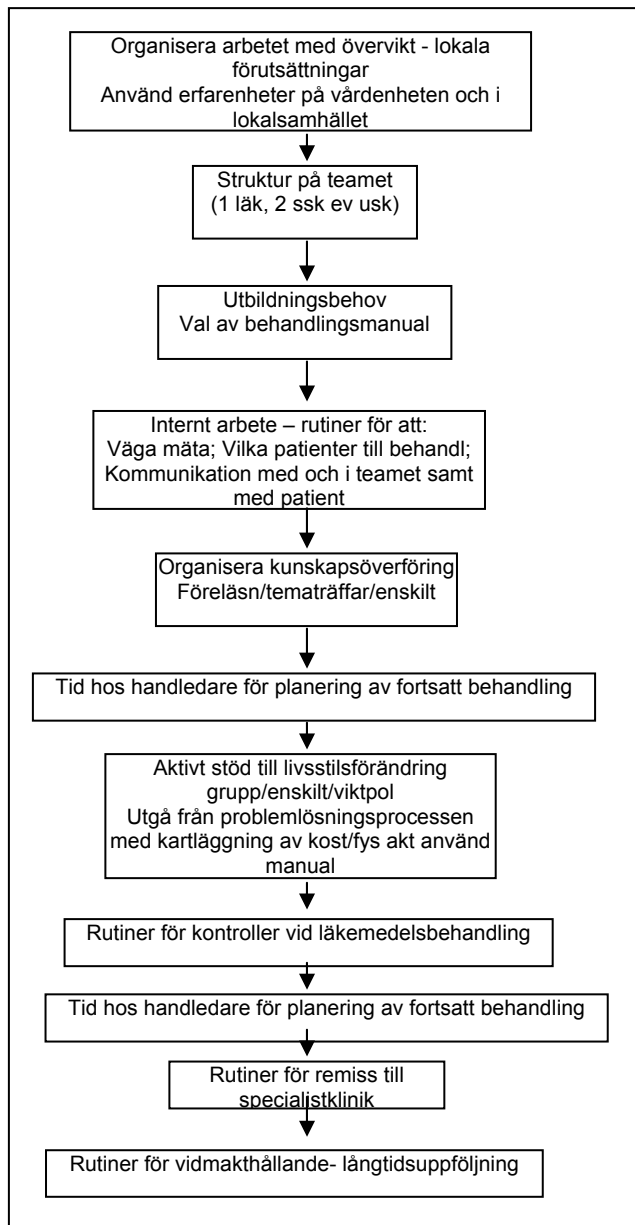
Organisera arbetet med övervikt - lokala förutsättningar
Använd erfarenheter på vårdenheten och i lokalsamhället

Struktur på teamet
(1 läk, 2 ssk ev usk)

Utbildningsbehov
Val av behandlingsmanual

Internt arbete – rutiner för att:
Väga mäta; Vilka patienter till behandl; Kommunikation med och i teamet samt med patient

Organisera kunskapsöverföring
Föreläsn/tematräffar/enskilt

Tid hos handledare för planering av fortsatt behandling

Aktivt stöd till livsstilsförändring grupp/enskilt/viktpol
Utgå från problemlösningsprocessen med kartläggning av kost/fys akt använd manual

Rutiner för kontroller vid läkemedelsbehandling

Tid hos handledare för planering av fortsatt behandling

Rutiner för remiss till specialistklinik

Rutiner för vidmakthållande- långtidsuppföljning